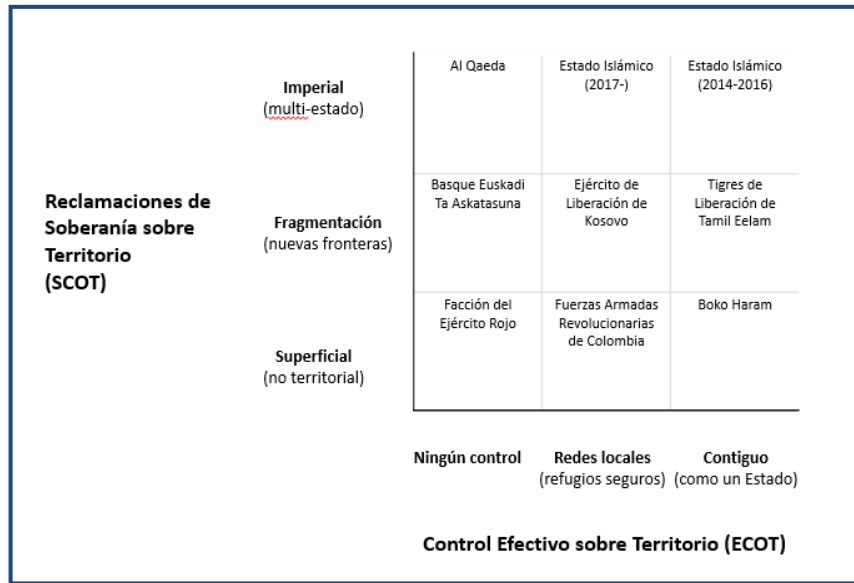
Reclamaciones de Soberanía sobre Territorio (SCOT)

| | Ningún control | Redes locales (refugios seguros) | Contiguo (como un Estado) |
|---|---|---|---|
| **Imperial** (multi-estado) | Al Qaeda | Estado Islámico (2017-) | Estado Islámico (2014-2016) |
| **Fragmentación** (nuevas fronteras) | Basque Euskadi Ta Askatasuna | Ejército de Liberación de Kosovo | Tigres de Liberación de Tamil Eelam |
| **Superficial** (no territorial) | Facción del Ejército Rojo | Fuerzas Armadas Revolucionarias de Colombia | Boko Haram |

Control Efectivo sobre Territorio (ECOT)